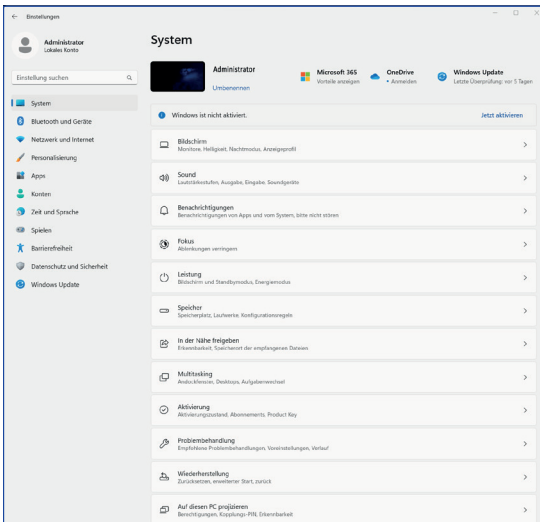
Einstellungen

Administrator
Lokales Konto

Einstellung suchen

System
Bluetooth und Geräte
Netzwerk und Internet
Personalisierung
Apps
Konten
Zeit und Sprache
Spielen
Barrierefreiheit
Datenschutz und Sicherheit
Windows Update

System

Administrator
Umbenennen

Microsoft 365
Vorteile anzeigen

OneDrive
• Anmelden

Windows Update
Letzte Überprüfung: vor 5 Tagen

Windows ist nicht aktiviert.
Jetzt aktivieren

Bildschirm
Monitore, Helligkeit, Nachtmodus, Anzeigeprofil

Sound
Lautstärkestufen, Ausgabe, Eingabe, Soundgeräte

Benachrichtigungen
Benachrichtigungen von Apps und vom System, bitte nicht stören

Fokus
Ablenkungen verringern

Leistung
Bildschirm und Standbymodus, Energiemodus

Speicher
Speicherplatz, Laufwerke, Konfigurationsregeln

In der Nähe freigeben
Erkennbarkeit, Speicherort der empfangenen Dateien

Multitasking
Andockfenster, Desktops, Aufgabenwechsel

Aktivierung
Aktivierungszustand, Abonnements, Product Key

Problembehandlung
Empfohlene Problembehandlungen, Voreinstellungen, Verlauf

Wiederherstellung
Zurücksetzen, erweiterter Start, zurück

Auf diesen PC projizieren
Berechtigungen, Kopplungs-PIN, Erkennbarkeit